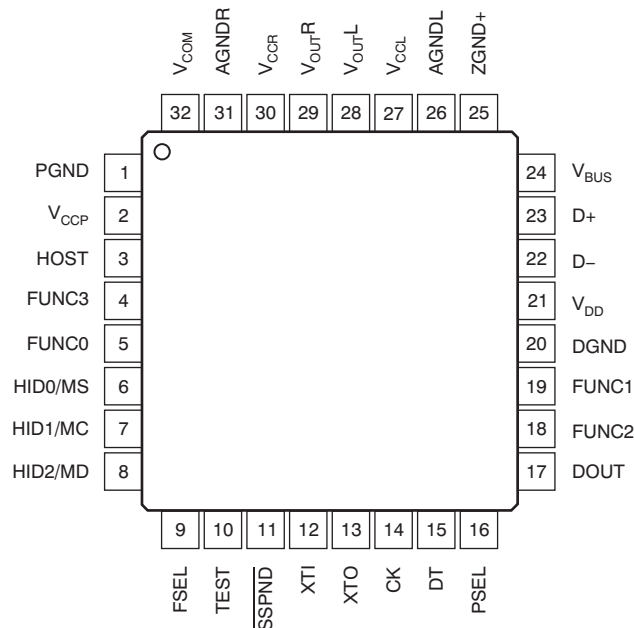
$V_{COM}$ AGNDR $V_{CCR}$ $V_{OUT}R$ $V_{OUT}L$ $V_{CCL}$ AGNDL ZGND+

32 31 30 29 28 27 26 25

PGND 1
$V_{CCP}$ 2
HOST 3
FUNC3 4
FUNC0 5
HID0/MS 6
HID1/MC 7
HID2/MD 8

24 $V_{BUS}$
23 D+
22 D–
21 $V_{DD}$
20 DGND
19 FUNC1
18 FUNC2
17 DOUT

9 10 11 12 13 14 15 16

FSEL TEST $\overline{SSPND}$ XTI XTO CK DT PSEL